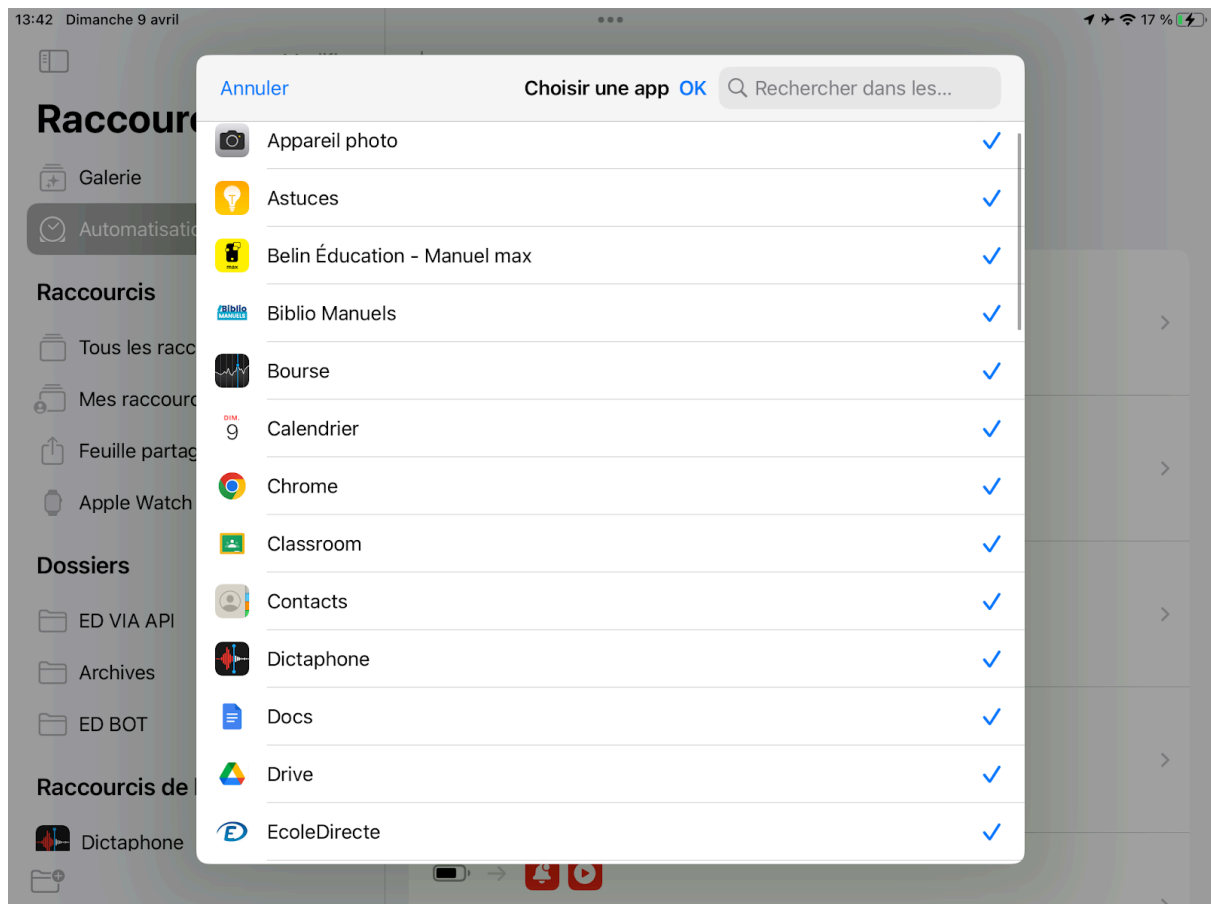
13:42 Dimanche 9 avril

17 %

Raccourc

Galerie

Automatisatio

Raccourcis

Tous les racc

Mes raccourc

Feuille partag

Apple Watch

Dossiers

ED VIA API

Archives

ED BOT

Raccourcis de

Dictaphone

Annuler

Choisir une app

OK

Rechercher dans les...

Appareil photo

Astuces

Belin Éducation - Manuel max

Biblio Manuels

Bourse

Calendrier

Chrome

Classroom

Contacts

Dictaphone

Docs

Drive

EcoleDirecte